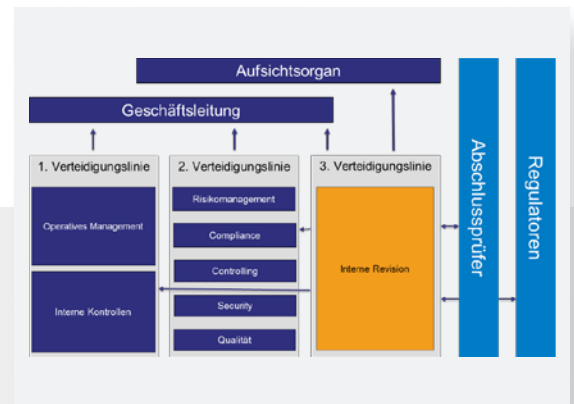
Aufsichtsorgan

Geschäftsleitung

1. Verteidigungslinie

Operatives Management

Interne Kontrollen

2. Verteidigungslinie

Risikomanagement

Compliance

Controlling

Security

Qualität

3. Verteidigungslinie

Interne Revision

Abschlussprüfer

Regulatoren